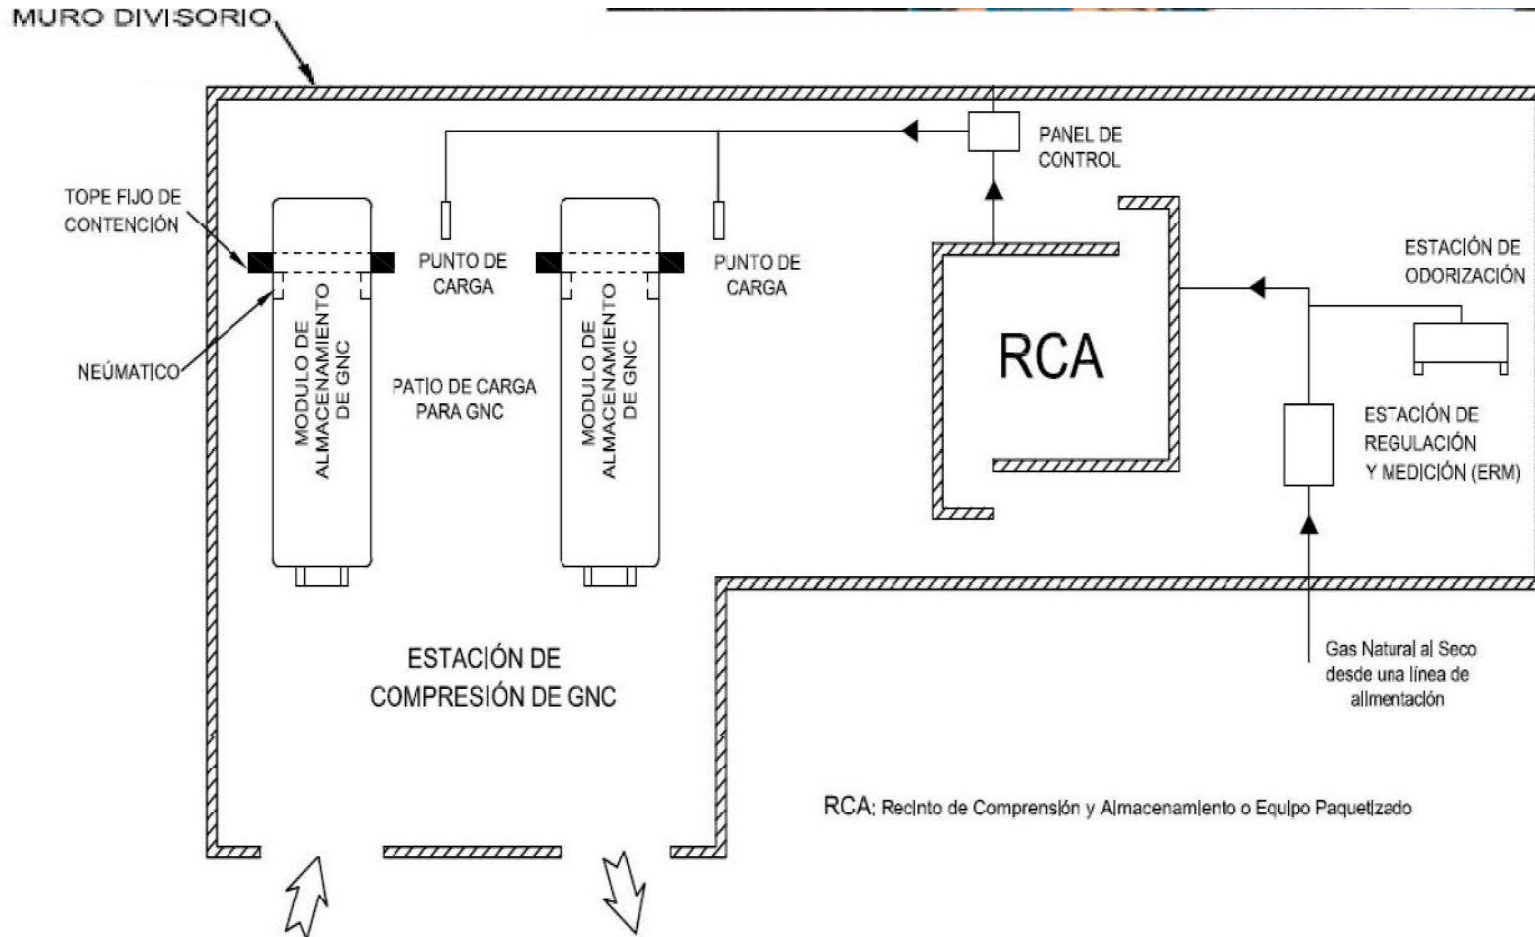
MURO DIVISORIO

TOPE FIJO DE CONTENCIÓN

NEÚMATICO

MODULO DE ALMACENAMIENTO DE GNC

PUNTO DE CARGA

PATIO DE CARGA PARA GNC

MODULO DE ALMACENAMIENTO DE GNC

PUNTO DE CARGA

PANEL DE CONTROL

RCA

ESTACIÓN DE ODORIZACIÓN

ESTACIÓN DE REGULACIÓN Y MEDICIÓN (ERM)

ESTACIÓN DE COMPRESIÓN DE GNC

Gas Natural al Seco desde una línea de allmentación

RCA: Recinto de Compresión y Almacenamiento o Equipo Paquetizado